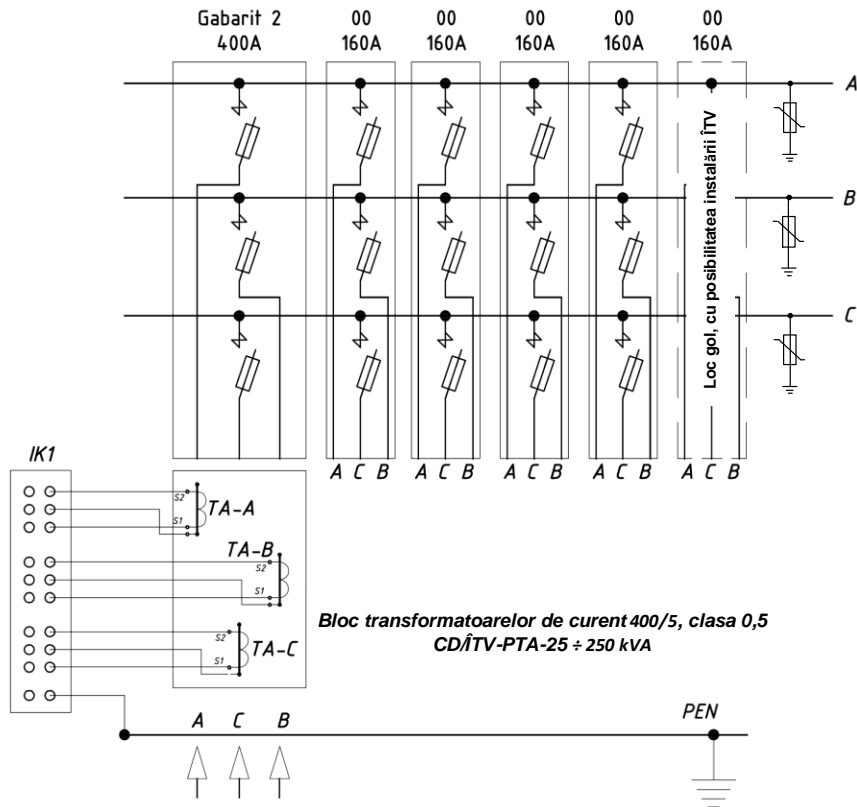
Gabarit 2
400A

00
160A

00
160A

00
160A

00
160A

00
160A

A

B

C

Loc gol, cu posibilitatea instalării ÎTV

A C B

A C B

A C B

A C B

A C B

IK1

S2
S1
TA-A

TA-B
S2
S1

S2
S1
TA-C

Bloc transformatoarelor de curent 400/5, clasa 0,5
CD/ÎTV-PTA-25 ÷ 250 kVA

A C B

PEN